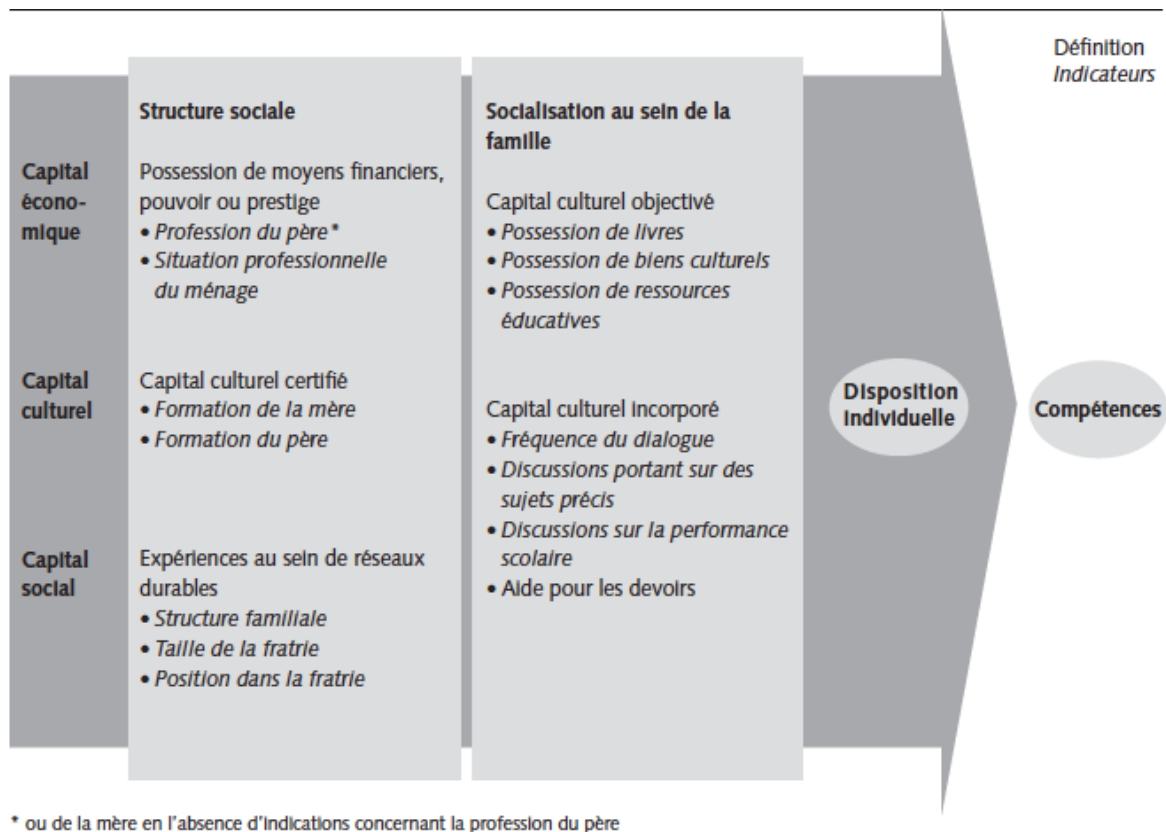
Définition
*Indicateurs*

Structure sociale

Socialisation au sein de la famille

Capital économique

Possession de moyens financiers, pouvoir ou prestige
• *Profession du père\**
• *Situation professionnelle du ménage*

Capital culturel objectivé
• *Possession de livres*
• *Possession de biens culturels*
• *Possession de ressources éducatives*

Capital culturel

Capital culturel certifié
• *Formation de la mère*
• *Formation du père*

Capital culturel incorporé
• *Fréquence du dialogue*
• *Discussions portant sur des sujets précis*
• *Discussions sur la performance scolaire*
• Aide pour les devoirs

Capital social

Expériences au sein de réseaux durables
• *Structure familiale*
• *Taille de la fratrie*
• *Position dans la fratrie*

Disposition individuelle

Compétences

\* ou de la mère en l'absence d'indications concernant la profession du père